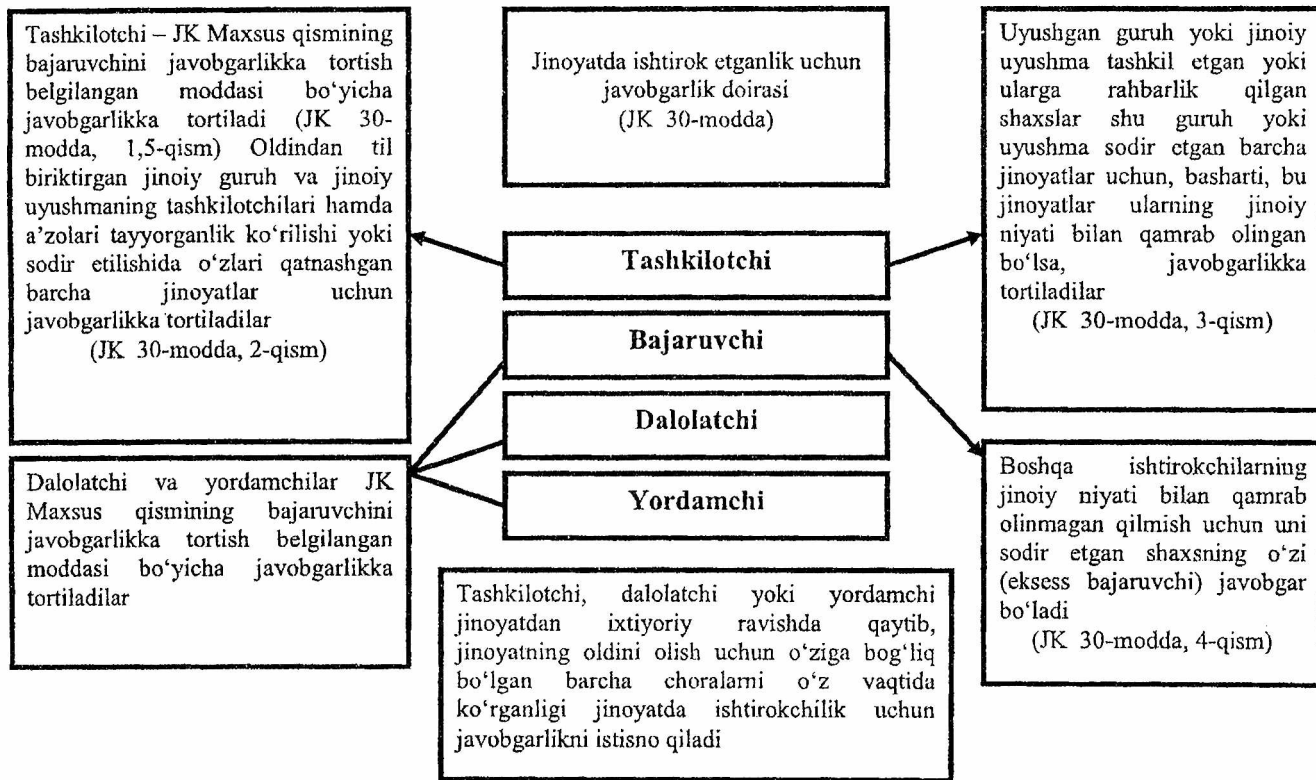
Tashkilotchi – JK Maxsus qismining bajaruvchini javobgarlikka tortish belgilangan moddasi bo'yicha javobgarlikka tortiladi (JK 30-modda, 1,5-qism) Oldindan til biriktirgan jinoiy guruh va jinoiy uyushmaning tashkilotchilari hamda a'zolari tayyorganlik ko'rilishi yoki sodir etilishida o'zlari qatnashgan barcha jinoyatlar uchun javobgarlikka tortiladilar
(JK 30-modda, 2-qism)

Jinoyatda ishtirok etganlik uchun javobgarlik doirasi
(JK 30-modda)

Uyushgan guruh yoki jinoiy uyushma tashkil etgan yoki ularga rahbarlik qilgan shaxslar shu guruh yoki uyushma sodir etgan barcha jinoyatlar uchun, basharti, bu jinoyatlar ularning jinoiy niyati bilan qamrab olingan bo'lsa, javobgarlikka tortiladilar
(JK 30-modda, 3-qism)

Tashkilotchi

Bajaruvchi

Dalolatchi

Yordamchi

Dalolatchi va yordamchilar JK Maxsus qismining bajaruvchini javobgarlikka tortish belgilangan moddasi bo'yicha javobgarlikka tortiladilar

Boshqa ishtirokchilarning jinoiy niyati bilan qamrab olinmagan qilmish uchun uni sodir etgan shaxsning o'zi (eksess bajaruvchi) javobgar bo'ladi
(JK 30-modda, 4-qism)

Tashkilotchi, dalolatchi yoki yordamchi jinoyatdan ixtiyoriy ravishda qaytib, jinoyatning oldini olish uchun o'ziga bog'liq bo'lgan barcha choralarni o'z vaqtida ko'rganligi jinoyatda ishtirokchilik uchun javobgarlikni istisno qiladi